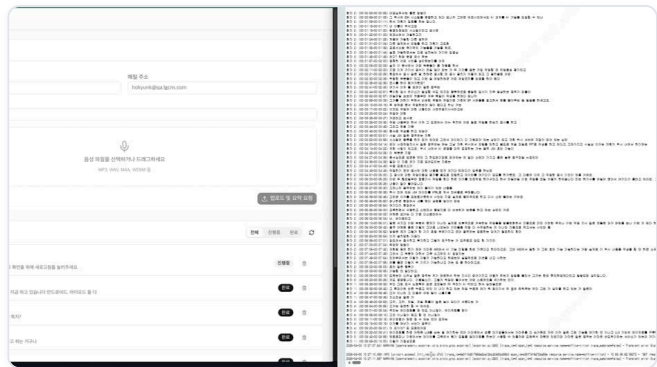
메일 주소

hokyunk@sa.lgcns.com

음성 파일을 선택하거나 드래그하세요

MP3, WAV, M4A, WEBM 등

업로드 및 요약 요청

전체

진행중

완료

확인을 위해 새로고침을 눌러주세요

진행중

지금 하고 있습니다 반드시, 바이드도 할 다

완료

계약

완료

고 하는 거라서

완료

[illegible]